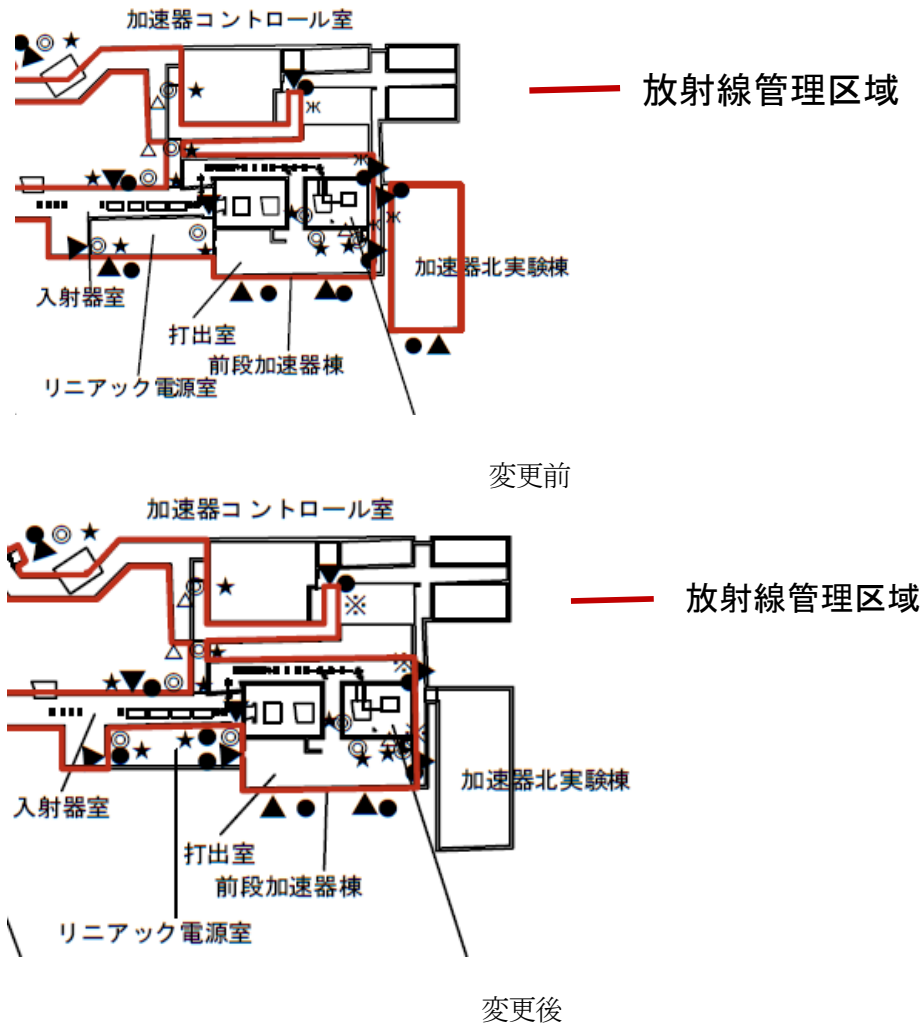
加速器コントロール室

放射線管理区域

加速器北実験棟

入射器室

打出室

前段加速器棟

リニアック電源室

変更前

加速器コントロール室

放射線管理区域

加速器北実験棟

入射器室

打出室

前段加速器棟

リニアック電源室

変更後